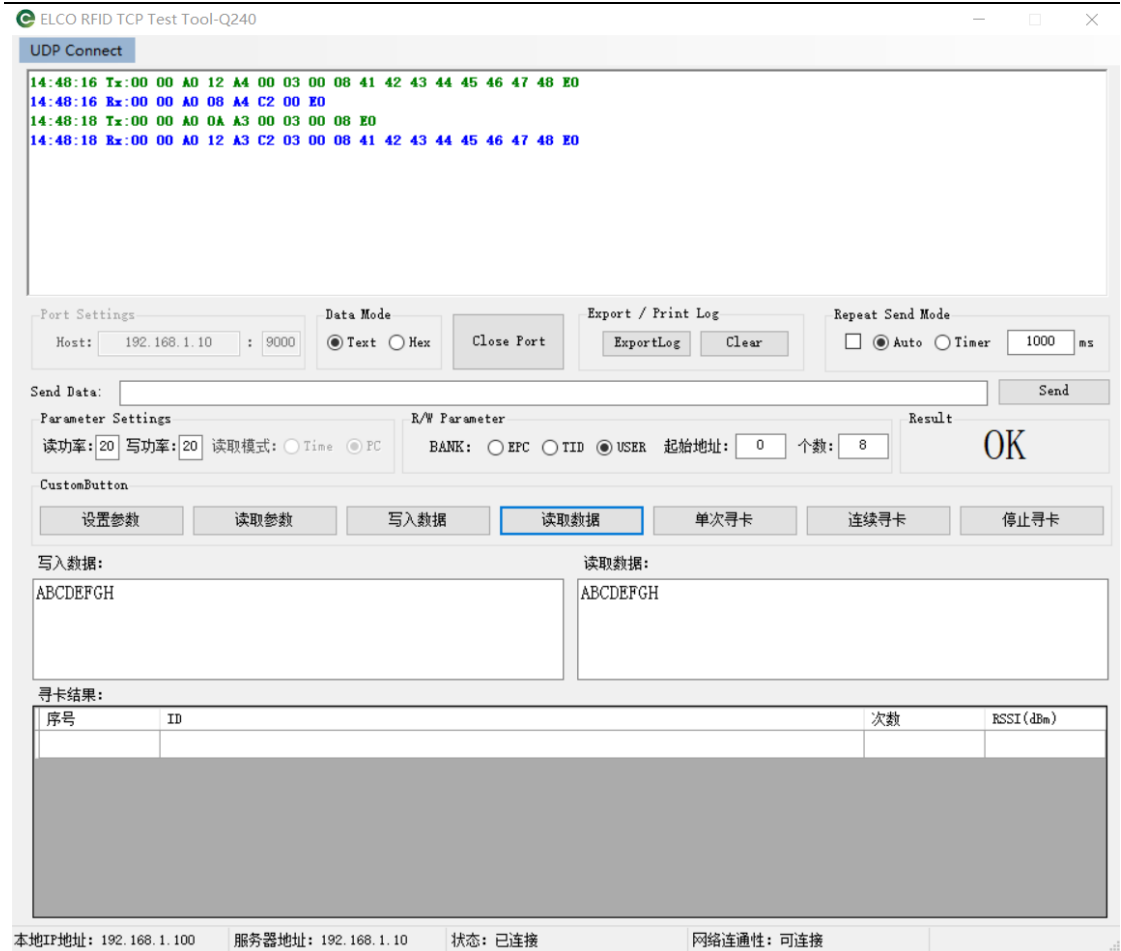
ELCO RFID TCP Test Tool-Q240

UDP Connect

14:48:16 Tx:00 00 A0 12 A4 00 03 00 08 41 42 43 44 45 46 47 48 E0
14:48:16 Rx:00 00 A0 08 A4 C2 00 E0
14:48:18 Tx:00 00 A0 0A A3 00 03 00 08 E0
14:48:18 Rx:00 00 A0 12 A3 C2 03 00 08 41 42 43 44 45 46 47 48 E0

Port Settings
Host: 192.168.1.10 : 9000

Data Mode
Text Hex

Close Port

Export / Print Log
ExportLog Clear

Repeat Send Mode
Auto Timer 1000 ms

Send Data:
Send

Parameter Settings
读功率: 20 写功率: 20 读取模式: Time PC

R/W Parameter
BANK: EPC TID USER 起始地址: 0 个数: 8

Result
OK

CustomButton
设置参数 读取参数 写入数据 读取数据 单次寻卡 连续寻卡 停止寻卡

写入数据:
ABCDEFGH

读取数据:
ABCDEFGH

寻卡结果:

| 序号 | ID | 次数 | RSSI(dBm) |
|---|---|---|---|
| | | | |

本地IP地址: 192.168.1.100 服务器地址: 192.168.1.10 状态: 已连接 网络连通性: 可连接